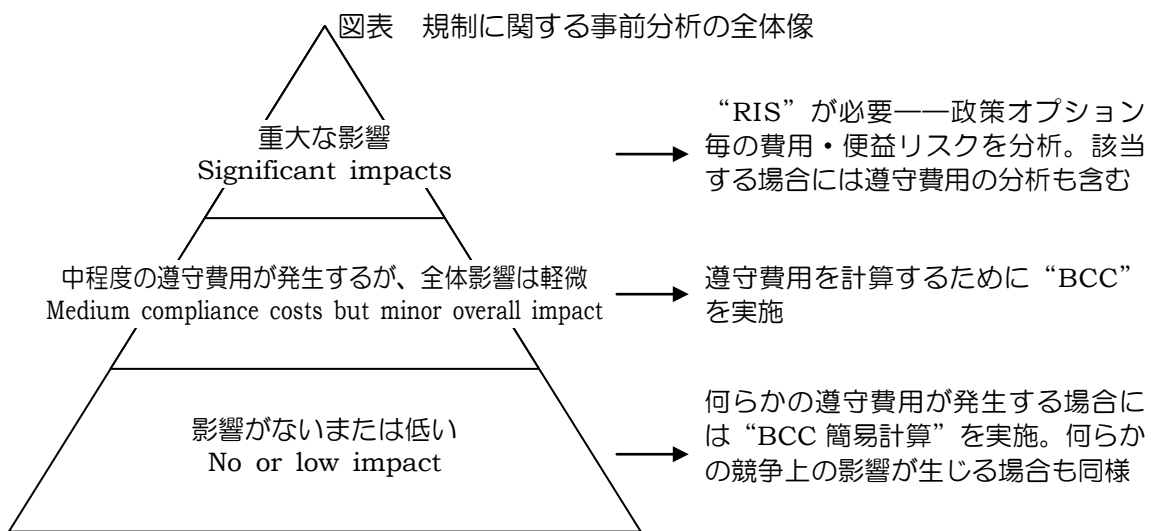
図表　規制に関する事前分析の全体像

重大な影響
Significant impacts

“RIS”が必要――政策オプション毎の費用・便益リスクを分析。該当する場合には遵守費用の分析も含む

中程度の遵守費用が発生するが、全体影響は軽微
Medium compliance costs but minor overall impact

遵守費用を計算するために“BCC”を実施

影響がないまたは低い
No or low impact

何らかの遵守費用が発生する場合には“BCC 簡易計算”を実施。何らかの競争上の影響が生じる場合も同様